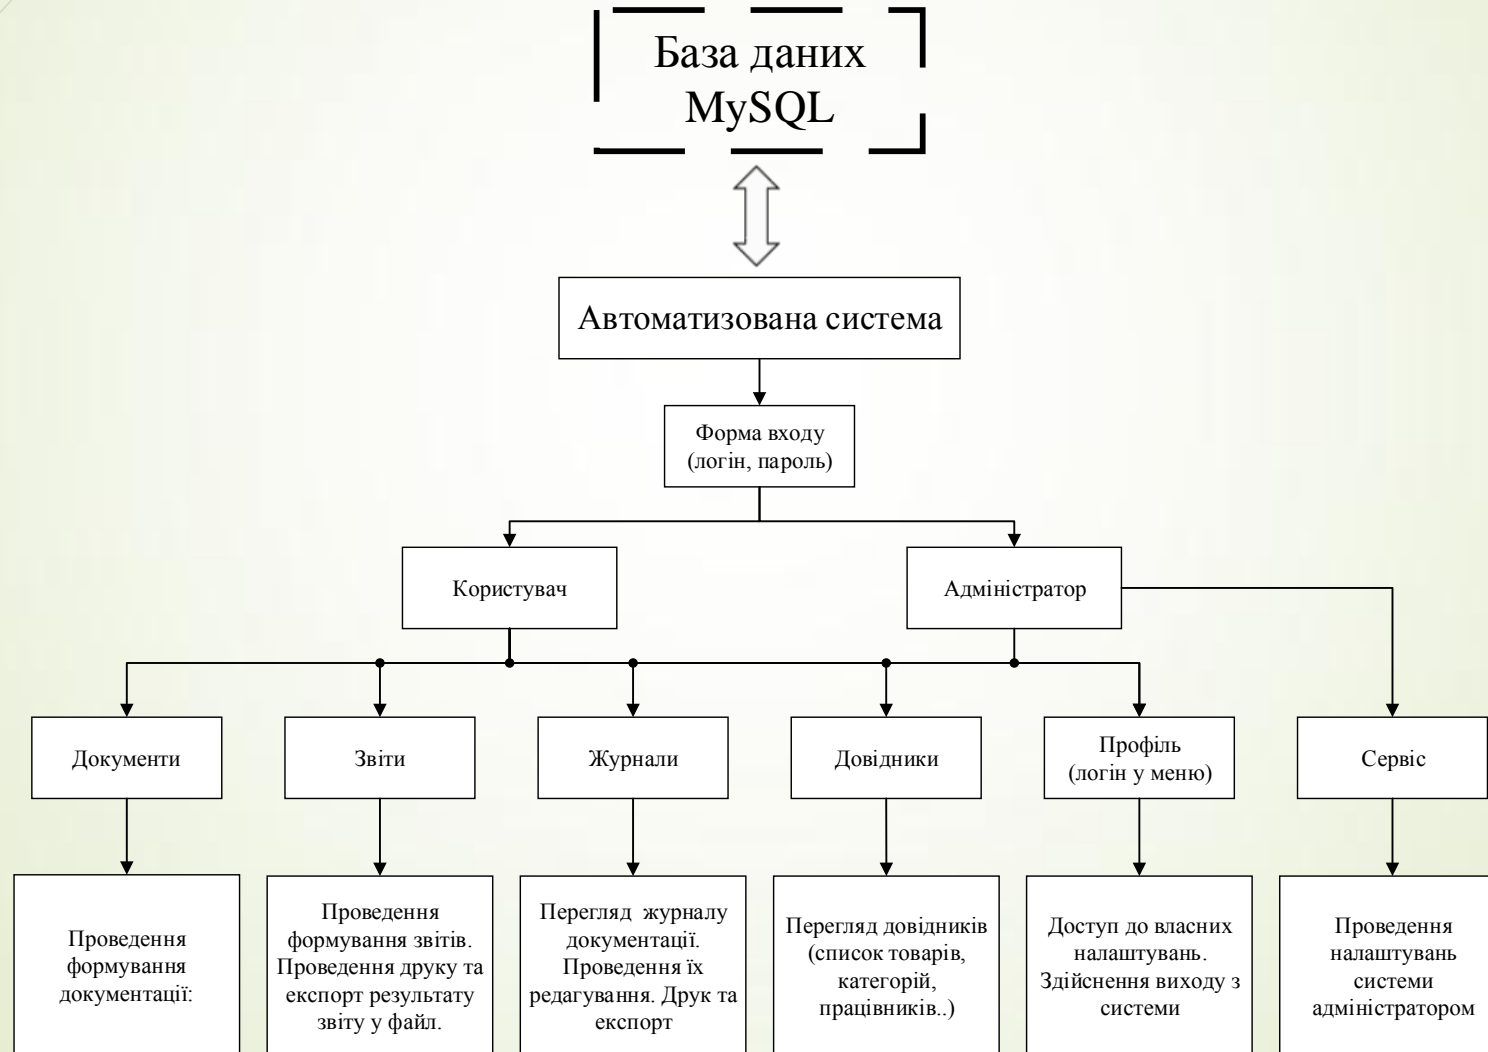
База даних MySQL

Автоматизована система

Форма входу (логін, пароль)

Користувач

Адміністратор

Документи

Звіти

Журнали

Довідники

Профіль (логін у меню)

Сервіс

Проведення формування документації:

Проведення формування звітів. Проведення друку та експорт результату звіту у файл.

Перегляд журналу документації. Проведення їх редагування. Друк та експорт

Перегляд довідників (список товарів, категорій, працівників..)

Доступ до власних налаштувань. Здійснення виходу з системи

Проведення налаштувань системи адміністратором